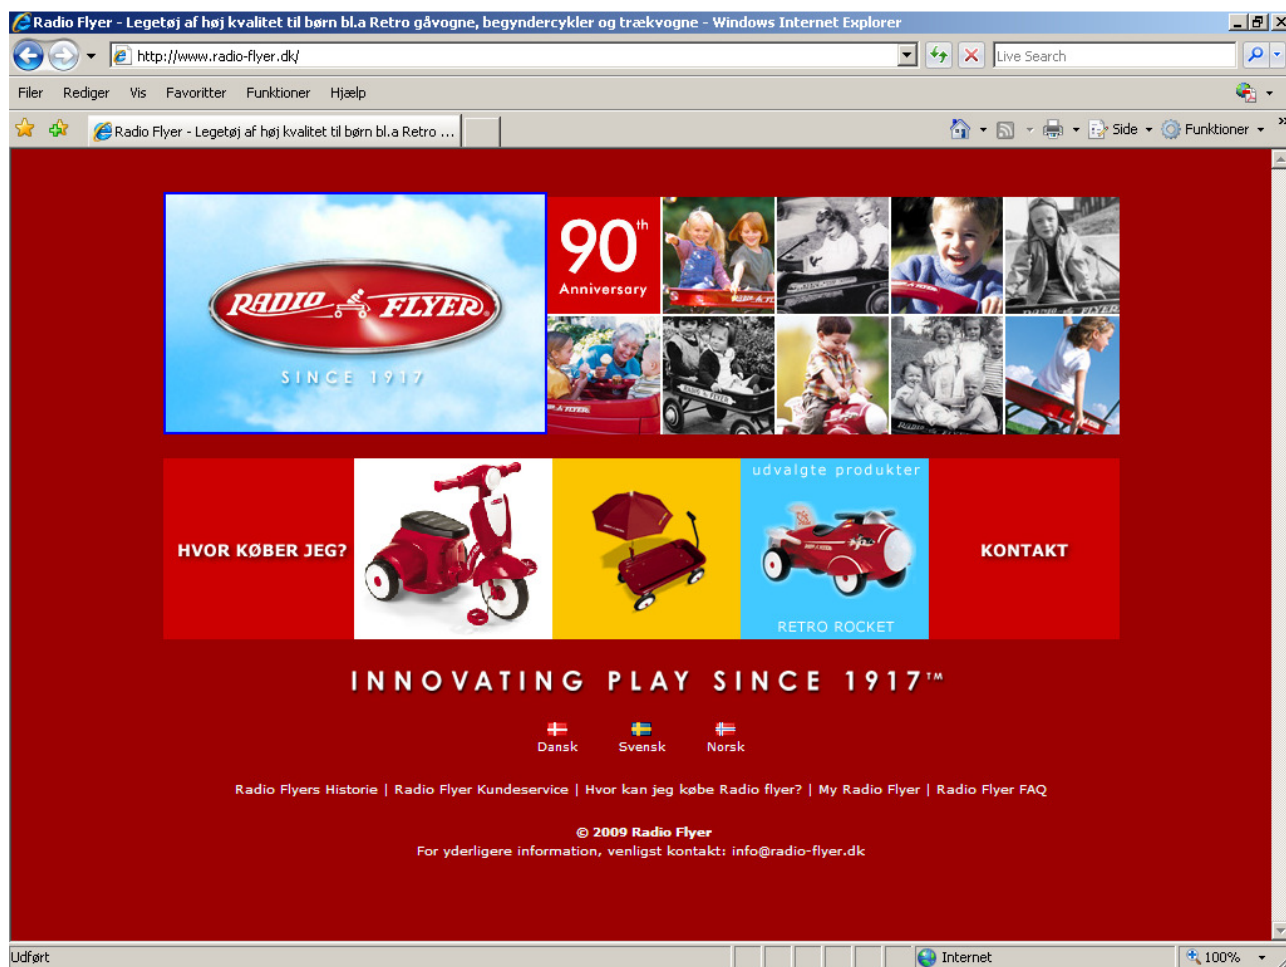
Radio Flyer - Legetøj af høj kvalitet til børn bl.a Retro gåvogne, begyndercykler og trækvogne - Windows Internet Explorer

http://www.radio-flyer.dk/

Live Search

Filer Rediger Vis Favoritter Funktioner Hjælp

Radio Flyer - Legetøj af høj kvalitet til børn bl.a Retro ...

Side Funktioner

RADIO FLYER

SINCE 1917

$90^{th}$ Anniversary

HVOR KØBER JEG?

udvalgte produkter

RETRO ROCKET

KONTAKT

INNOVATING PLAY SINCE 1917™

Dansk Svensk Norsk

Radio Flyers Historie | Radio Flyer Kundeservice | Hvor kan jeg købe Radio flyer? | My Radio Flyer | Radio Flyer FAQ

© 2009 Radio Flyer
For yderligere information, venligst kontakt: info@radio-flyer.dk

Udført

Internet

100%